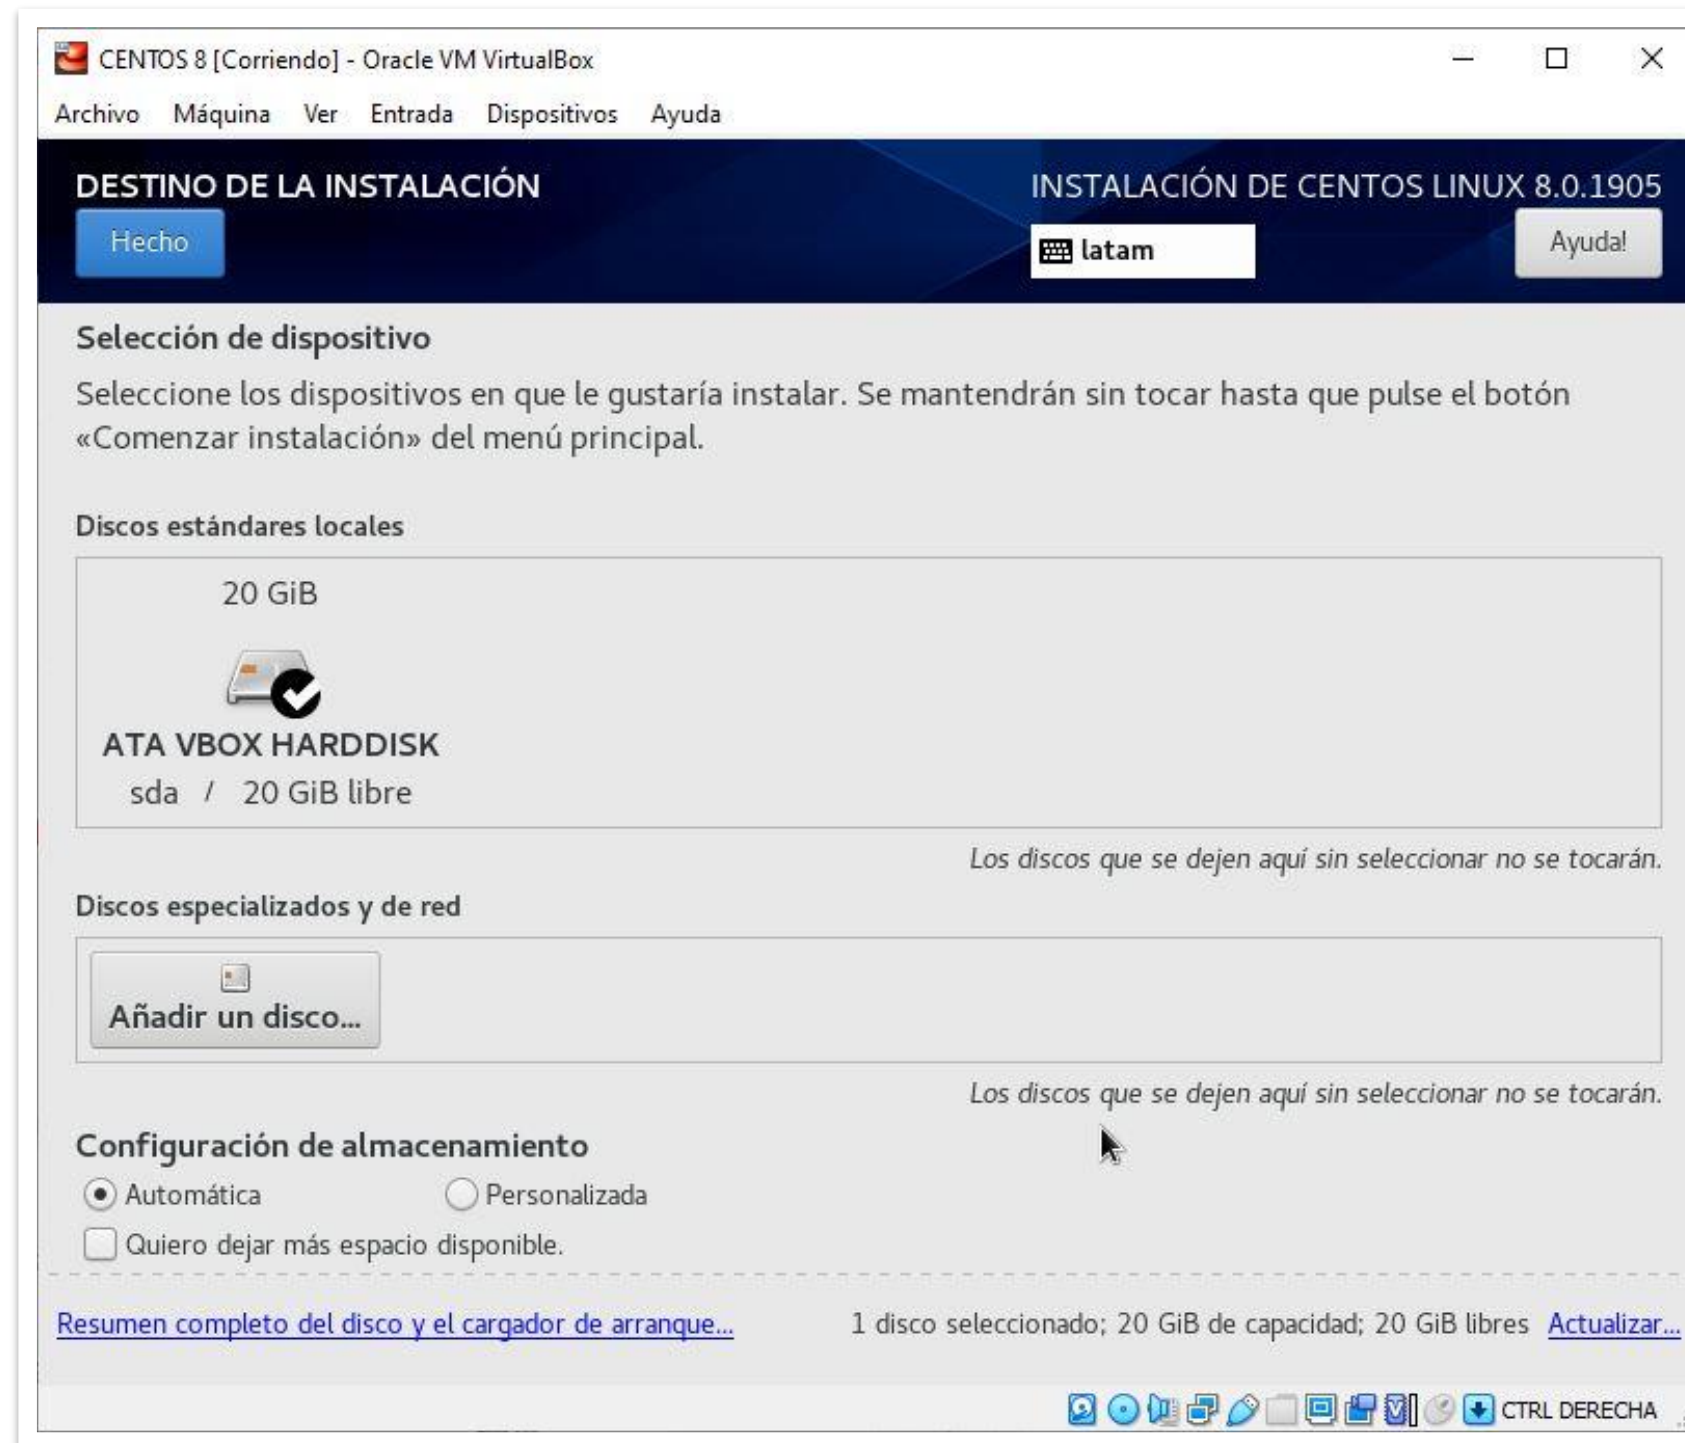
CENTOS 8 [Corriendo] - Oracle VM VirtualBox

Archivo Máquina Ver Entrada Dispositivos Ayuda

DESTINO DE LA INSTALACIÓN

Hecho

INSTALACIÓN DE CENTOS LINUX 8.0.1905

latam

Ayuda!

Selección de dispositivo

Seleccione los dispositivos en que le gustaría instalar. Se mantendrán sin tocar hasta que pulse el botón «Comenzar instalación» del menú principal.

Discos estándares locales

20 GiB

ATA VBOX HARDDISK

sda / 20 GiB libre

Los discos que se dejen aquí sin seleccionar no se tocarán.

Discos especializados y de red

Añadir un disco...

Los discos que se dejen aquí sin seleccionar no se tocarán.

Configuración de almacenamiento

Automática

Personalizada

Quiero dejar más espacio disponible.

Resumen completo del disco y el cargador de arranque...

1 disco seleccionado; 20 GiB de capacidad; 20 GiB libres

Actualizar...

CTRL DERECHA